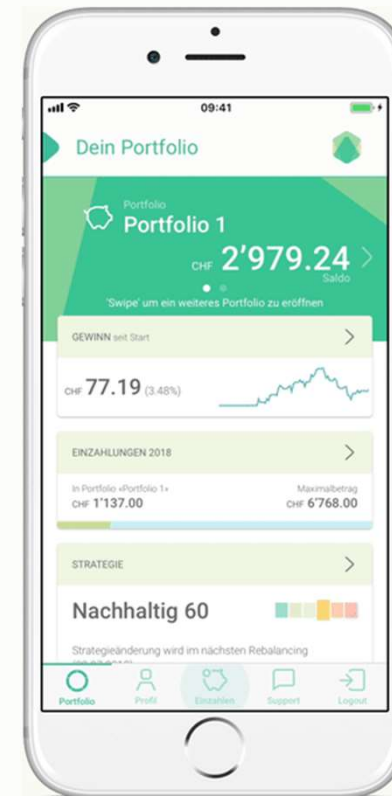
09:41

Dein Portfolio

Portfolio
Portfolio 1

CHF 2'979.24
Saldo

'Swipe' um ein weiteres Portfolio zu eröffnen

GEWINN seit Start

CHF 77.19 (3.48%)

EINZAHLUNGEN 2018

In Portfolio «Portfolio 1»
CHF 1'137.00

Maximalbetrag
CHF 6'768.00

STRATEGIE

Nachhaltig 60

Strategieänderung wird im nächsten Rebalancing
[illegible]

Portfolio
Profil
Einzahlen
Support
Logout